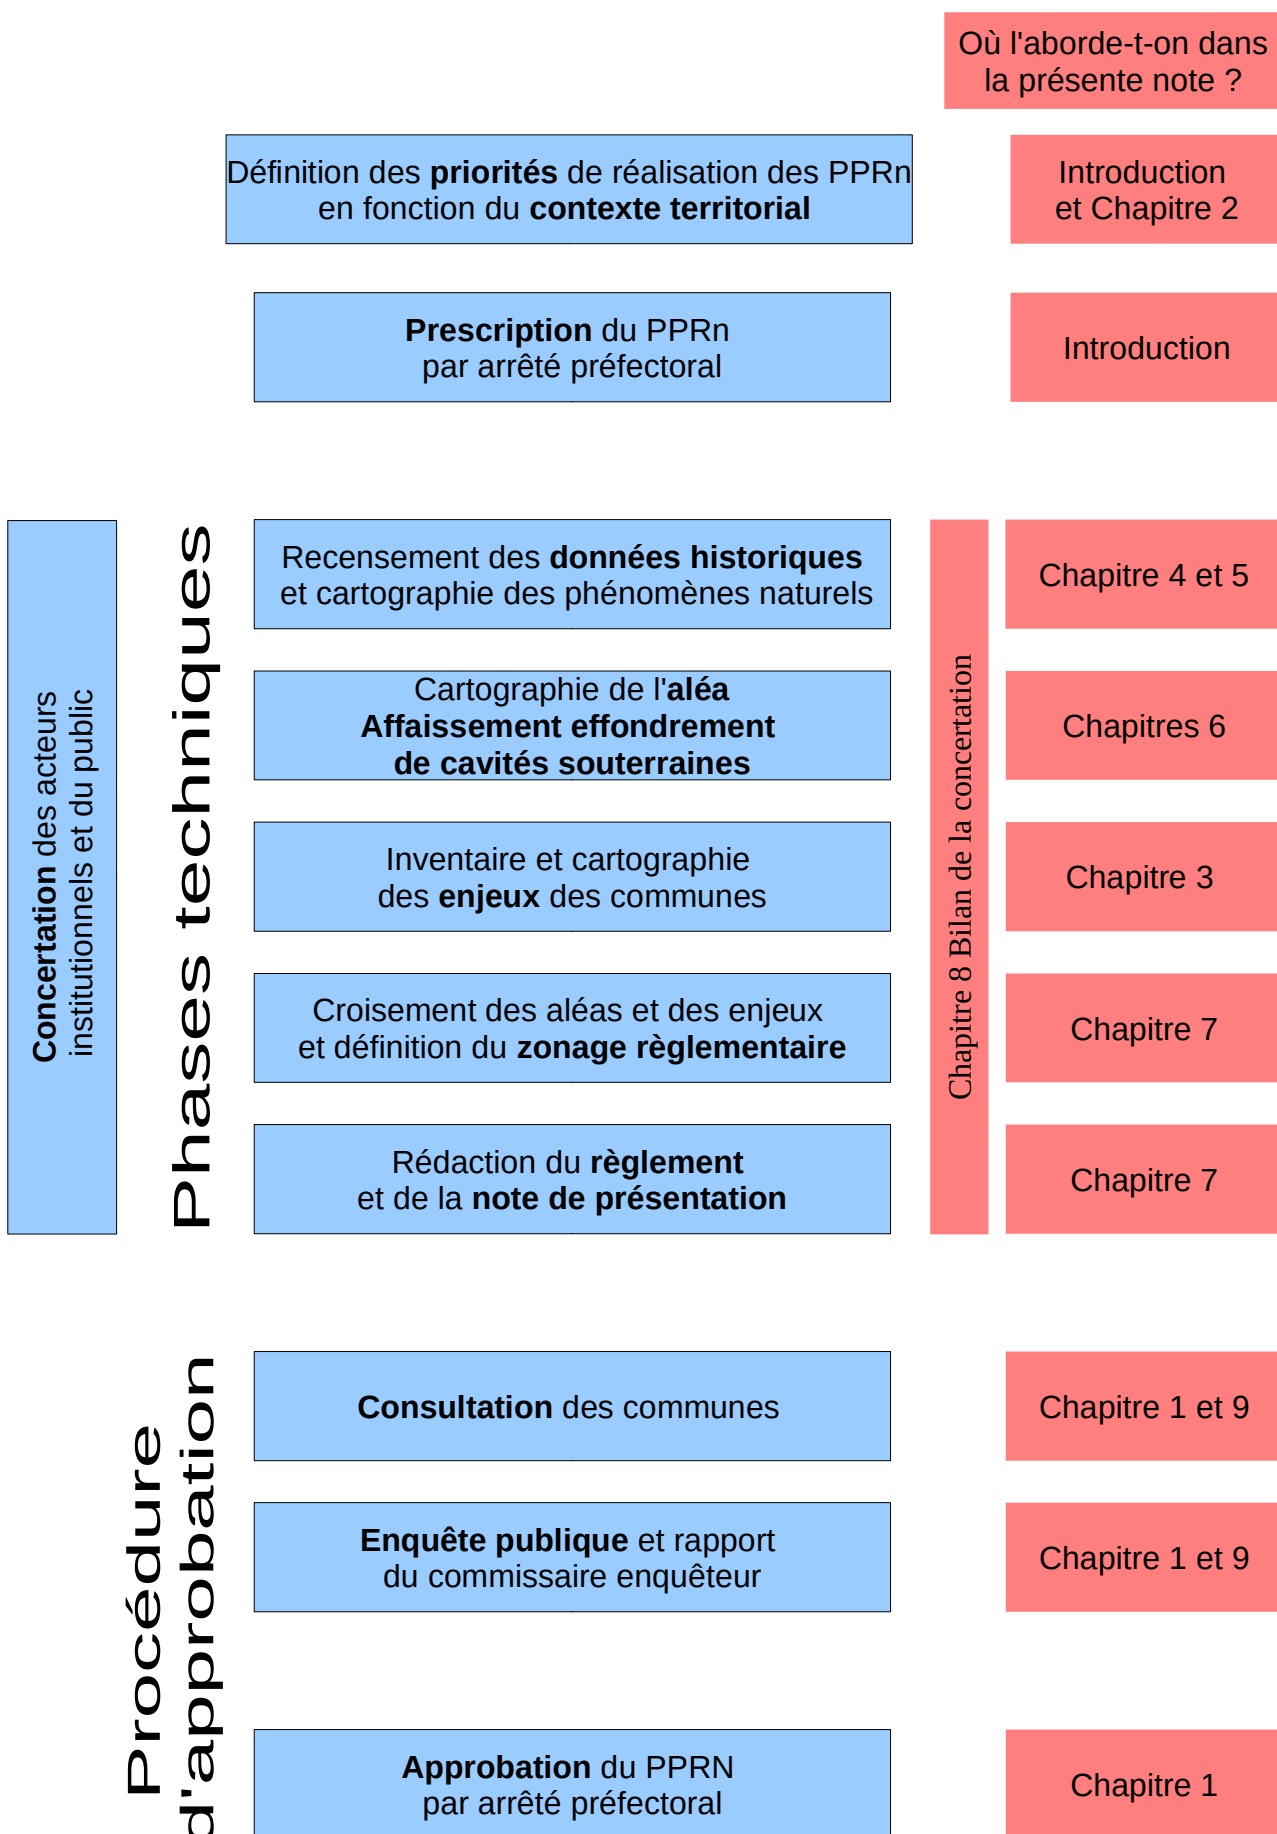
Où l'aborde-t-on dans la présente note ?

Définition des **priorités** de réalisation des PPRn en fonction du **contexte territorial**

Introduction et Chapitre 2

**Prescription** du PPRn par arrêté préfectoral

Introduction

**Concertation** des acteurs institutionnels et du public

Phases techniques

Recensement des **données historiques** et cartographie des phénomènes naturels

Chapitre 4 et 5

Cartographie de l'**aléa** **Affaissement effondrement de cavités souterraines**

Chapitres 6

Inventaire et cartographie des **enjeux** des communes

Chapitre 3

Croisement des aléas et des enjeux et définition du **zonage règlementaire**

Chapitre 7

Rédaction du **règlement** et de la **note de présentation**

Chapitre 7

Chapitre 8 Bilan de la concertation

Procédure d'approbation

**Consultation** des communes

Chapitre 1 et 9

**Enquête publique** et rapport du commissaire enquêteur

Chapitre 1 et 9

**Approbation** du PPRN par arrêté préfectoral

Chapitre 1